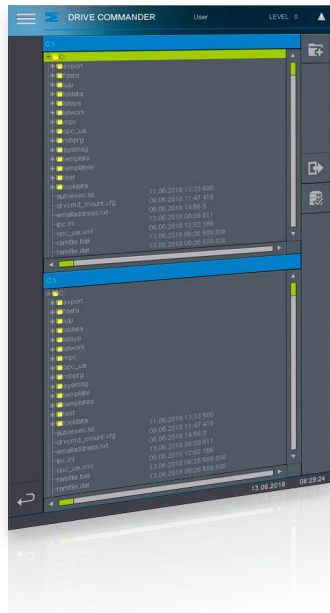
DRIVE COMMANDER User LEVEL 0

C:\
c:
export
data
icu
iodata
plays
network
opc
opc_ua
robprg
sysmsg
template
templates
test
toolsdata
autoexec.tal 11.06.2018 13:33:600
drvcmd_mount.cfg 09.05.2018 11:47:418
emailaddress.txt 06.06.2018 14:58:0
ipc.ini 06.06.2018 09:08:611
opc_ua.xml 06.06.2018 12:02:166
ramfile.bak 13.06.2018 08:26:589:838
ramfile.dat 13.06.2018 08:26:589:838

C:\
c:
export
data
icu
iodata
plays
network
opc
opc_ua
robprg
sysmsg
template
templates
test
toolsdata
autoexec.tal 11.06.2018 13:33:600
drvcmd_mount.cfg 09.05.2018 11:47:418
emailaddress.txt 06.06.2018 14:58:0
ipc.ini 06.06.2018 09:08:611
opc_ua.xml 06.06.2018 12:02:166
ramfile.bak 13.06.2018 08:26:589:838
ramfile.dat 13.06.2018 08:26:589:838

13.06.2018 08:28:24